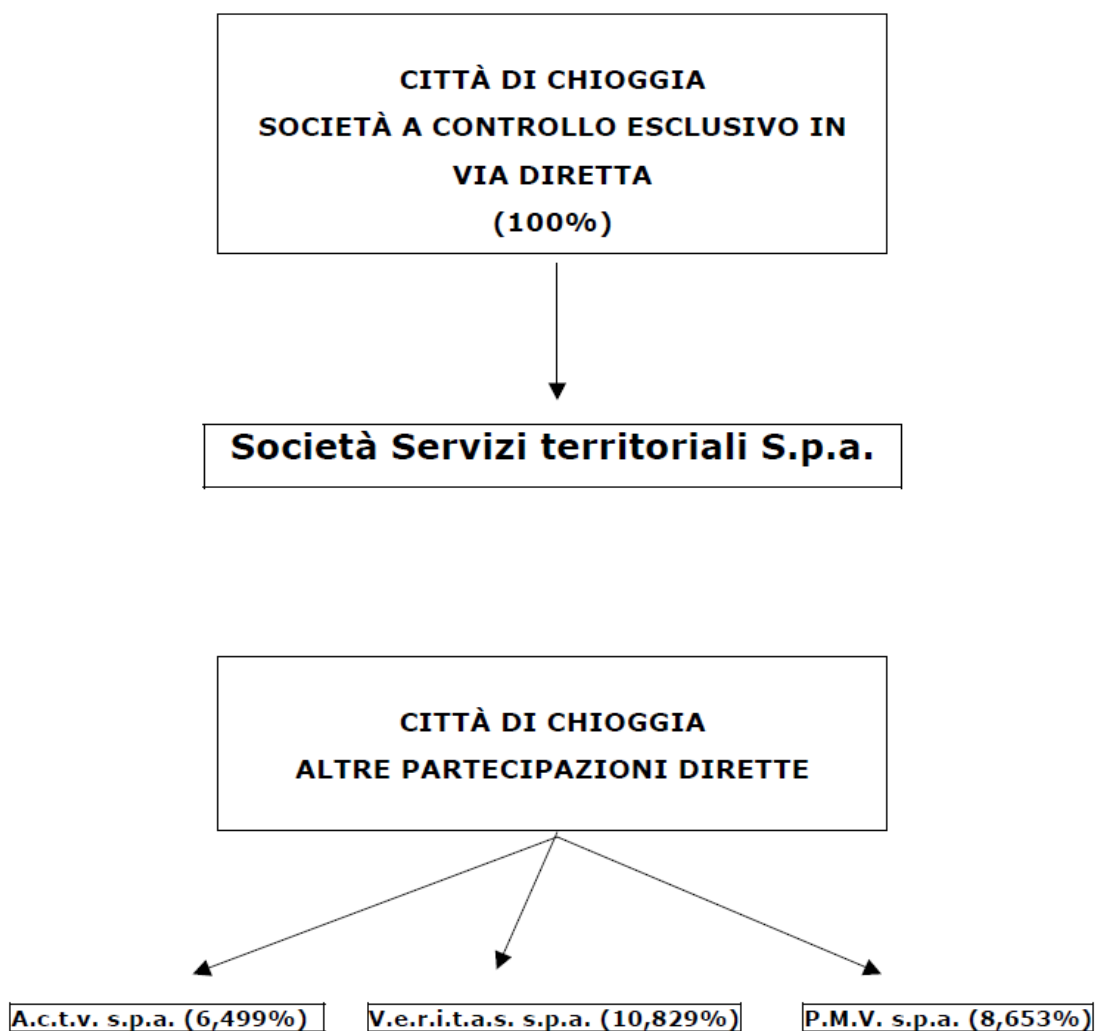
CITTÀ DI CHIOGGIA
SOCIETÀ A CONTROLLO ESCLUSIVO IN VIA DIRETTA
(100%)

Società Servizi territoriali S.p.a.

CITTÀ DI CHIOGGIA
ALTRE PARTECIPAZIONI DIRETTE

A.c.t.v. s.p.a. (6,499%)

V.e.r.i.t.a.s. s.p.a. (10,829%)

P.M.V. s.p.a. (8,653%)